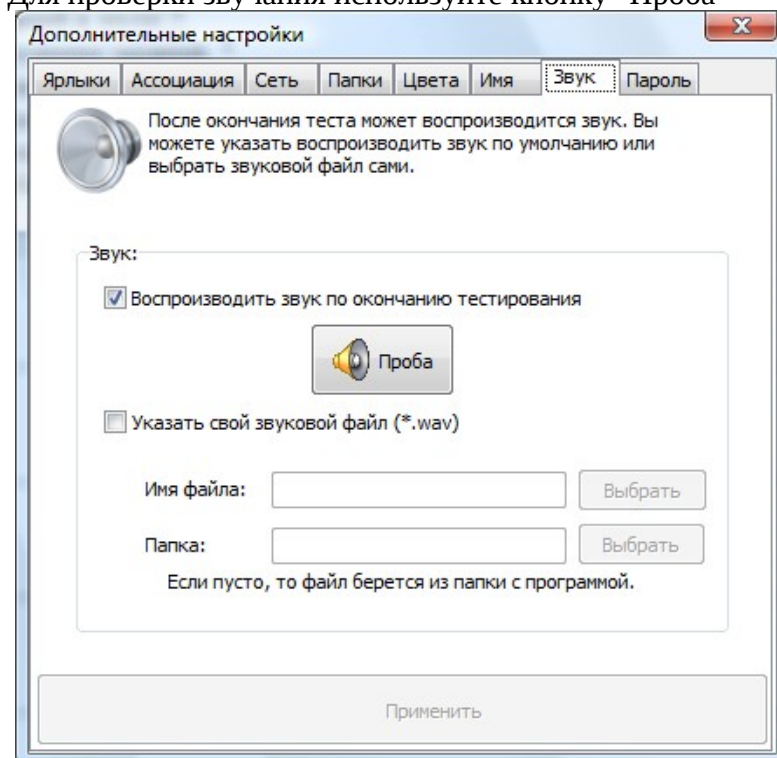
Для проверки звучания используйте кнопку "Проба"

Дополнительные настройки

Ярлыки | Ассоциация | Сеть | Папки | Цвета | Имя | Звук | Пароль

После окончания теста может воспроизводится звук. Вы можете указать воспроизводить звук по умолчанию или выбрать звуковой файл сами.

Звук:

Воспроизводить звук по окончанию тестирования

Проба

Указать свой звуковой файл (*.wav)

Имя файла:

Выбрать

Папка:

Выбрать

Если пусто, то файл берется из папки с программой.

Применить